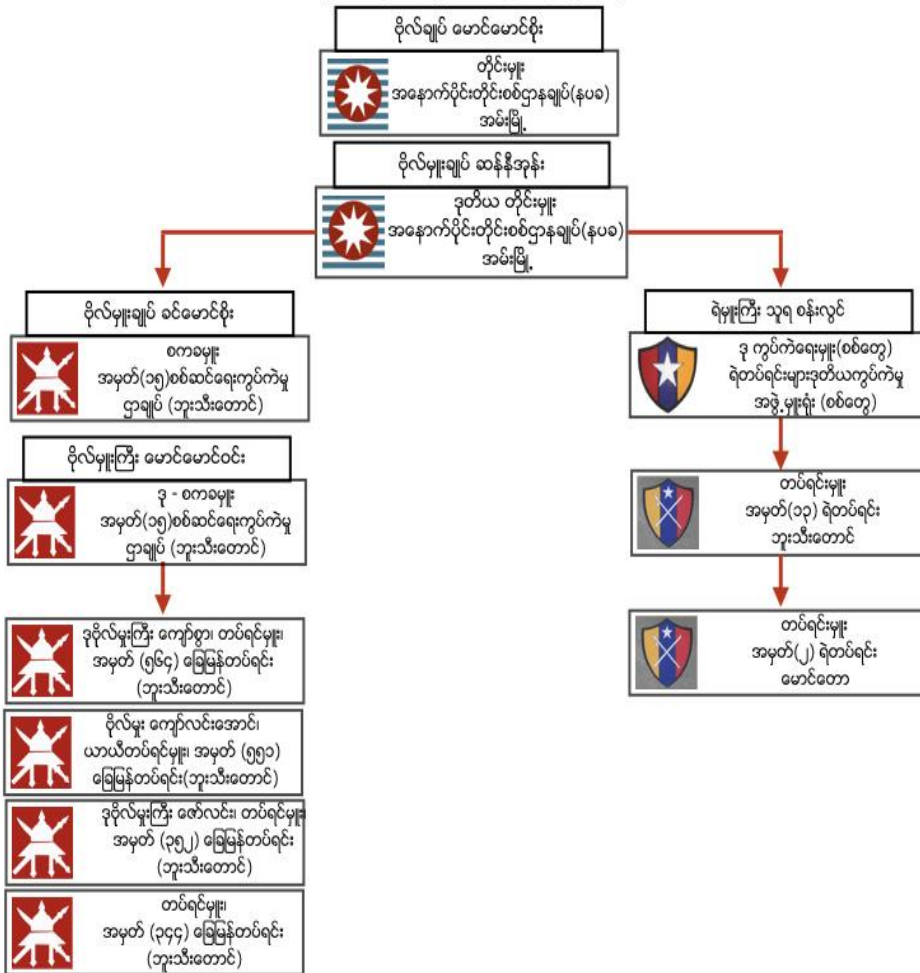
ဗိုလ်ချုပ် မောင်မောင်စိုး

တိုင်းမှူး
အနောက်ပိုင်းတိုင်းစစ်ဌာနချုပ်(နပခ)
အမ်းမြို့

ဗိုလ်မှူးချုပ် ဆန်နီအုန်း

ဒုတိယ တိုင်းမှူး
အနောက်ပိုင်းတိုင်းစစ်ဌာနချုပ်(နပခ)
အမ်းမြို့

ဗိုလ်မှူးချုပ် ခင်မောင်စိုး

စကခမှူး
အမှတ်(၁၅)စစ်ဆင်ရေးကွပ်ကဲမှု
ဌာနချုပ် (ဘူးသီးတောင်)

ဗိုလ်မှူးကြီး မောင်မောင်ဝင်း

ဒု - စကခမှူး
အမှတ်(၁၅)စစ်ဆင်ရေးကွပ်ကဲမှု
ဌာနချုပ် (ဘူးသီးတောင်)

ဒုဗိုလ်မှူးကြီး ကျော်စွာ၊ တပ်ရင်းမှူး၊
အမှတ် (၅၆၄) ခြေမြန်တပ်ရင်း
(ဘူးသီးတောင်)

ဗိုလ်မှူး ကျော်လင်းအောင်၊
ယာယီတပ်ရင်းမှူး၊ အမှတ် (၅၅၁)
ခြေမြန်တပ်ရင်း(ဘူးသီးတောင်)

ဒုဗိုလ်မှူးကြီး ဇော်လင်း၊ တပ်ရင်းမှူး၊
အမှတ် (၃၅၂) ခြေမြန်တပ်ရင်း
(ဘူးသီးတောင်)

တပ်ရင်းမှူး၊
အမှတ် (၃၄၄) ခြေမြန်တပ်ရင်း
(ဘူးသီးတောင်)

ရဲမှူးကြီး သုရ စန်းလွင်

ဒု ကွပ်ကဲရေးမှူး(စစ်တွေ)
ရဲတပ်ရင်းများဒုတိယကွပ်ကဲမှု
အဖွဲ့မှူးရုံး (စစ်တွေ)

တပ်ရင်းမှူး
အမှတ်(၁၃) ရဲတပ်ရင်း
ဘူးသီးတောင်

တပ်ရင်းမှူး
အမှတ်(၂) ရဲတပ်ရင်း
မောင်တော